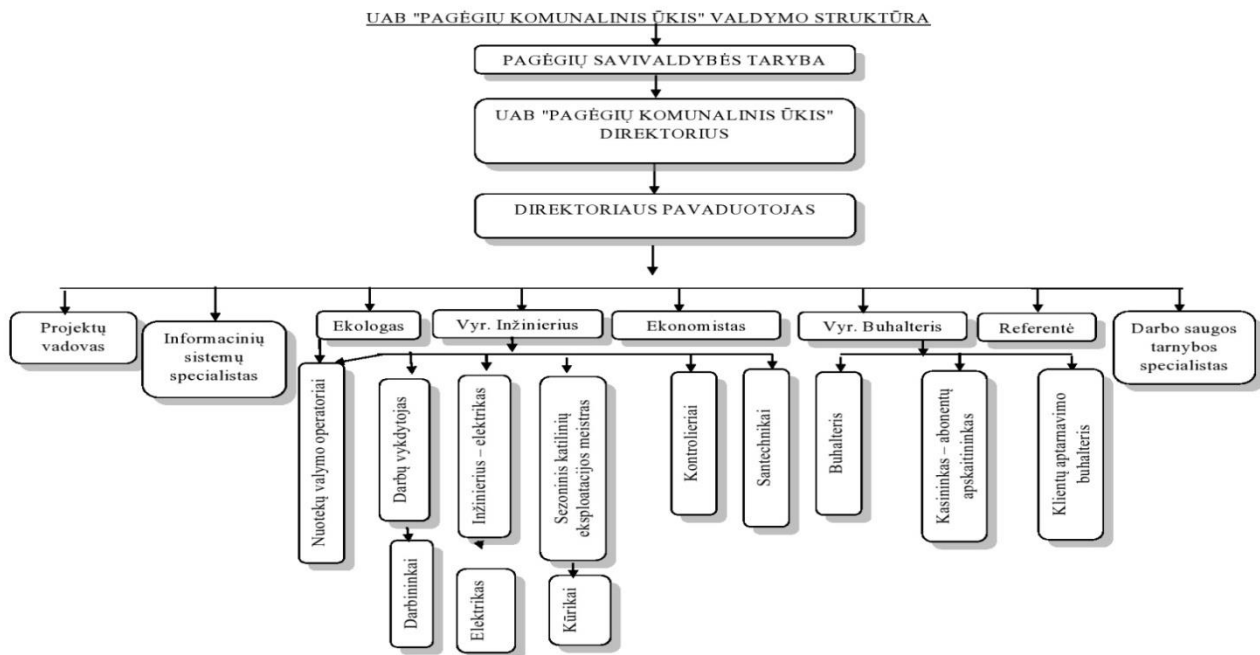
UAB "PAGĖGIŲ KOMUNALINIS ŪKIS" VALDYMO STRUKTŪRA

PAGĖGIŲ SAVIVALDYBĖS TARYBA

UAB "PAGĖGIŲ KOMUNALINIS ŪKIS" DIREKTORIUS

DIREKTORIAUS PAVADUOTOJAS

Projektų vadovas

Informacinių sistemų specialistas

Ekologas

Vyr. Inžinierius

Ekonomistas

Vyr. Buhalteris

Referentė

Darbo saugos tarnybos specialistas

Nuotekų valymo operatoriai

Darbų vykdytojas

Darbininkai

Inžinierius – elektrikas

Elektrikas

Sezoninis katilinių eksploatacijos meistras

Kūrikai

Kontrolieriai

Santechnikai

Buhalteris

Kasininkas – abonentų apskaitininkas

Klientų aptarnavimo buhalteris